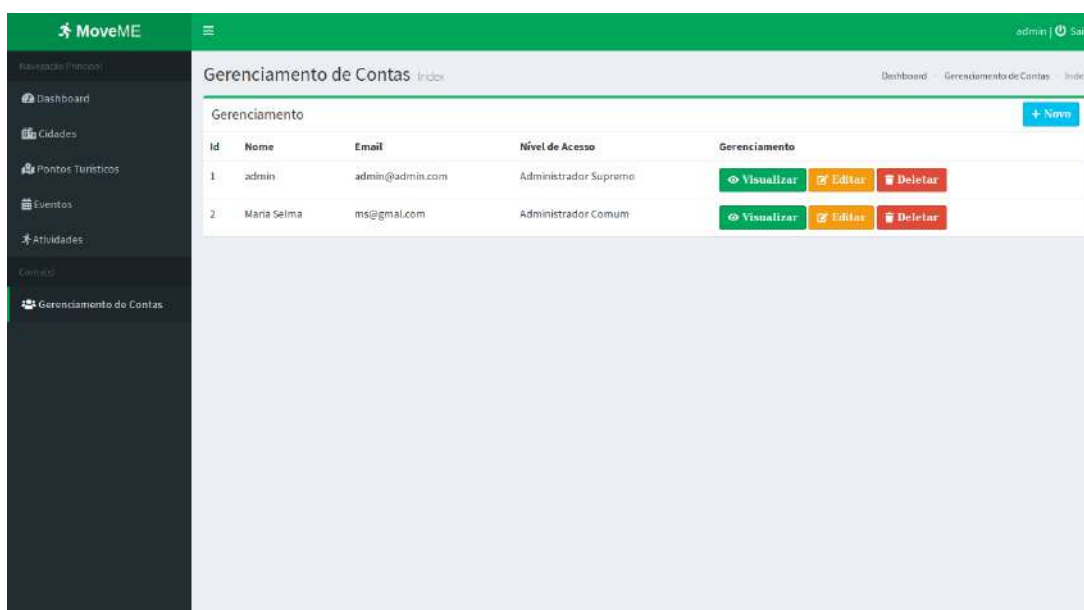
MoveME

admin | Sai

Navegação Principal

Dashboard

Cidades

Pontos Turísticos

Eventos

Atividades

Contas

Gerenciamento de Contas

Gerenciamento de Contas Index

Dashboard · Gerenciamento de Contas · Inde

Gerenciamento

+ Novo

| Id | Nome | Email | Nível de Acesso | Gerenciamento |
|---|---|---|---|---|
| 1 | admin | admin@admin.com | Administrador Supremo | Visualizar Editar Deletar |
| 2 | Maria Selma | ms@gmal.com | Administrador Comum | Visualizar Editar Deletar |